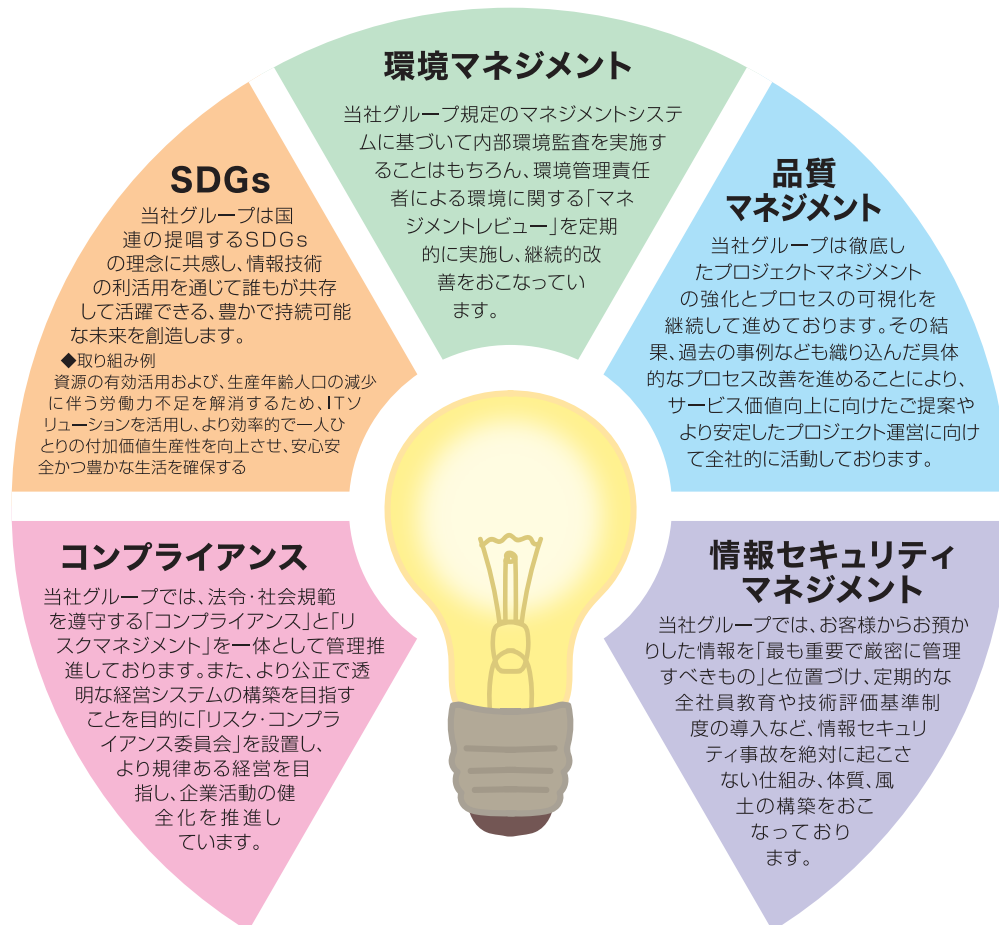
環境マネジメント

当社グループ規定のマネジメントシステムに基づいて内部環境監査を実施することはもちろん、環境管理責任者による環境に関する「マネジメントレビュー」を定期的に実施し、継続的改善をおこなっています。

SDGs

当社グループは国連の提唱するSDGsの理念に共感し、情報技術の利活用を通じて誰もが共存して活躍できる、豊かで持続可能な未来を創造します。

◆取り組み例
資源の有効活用および、生産年齢人口の減少に伴う労働力不足を解消するため、ITソリューションを活用し、より効率的で一人ひとりの付加価値生産性を向上させ、安心安全かつ豊かな生活を確保する

品質マネジメント

当社グループは徹底したプロジェクトマネジメントの強化とプロセスの可視化を継続して進めております。その結果、過去の事例なども織り込んだ具体的なプロセス改善を進めることにより、サービス価値向上に向けたご提案やより安定したプロジェクト運営に向けて全社的に活動しております。

コンプライアンス

当社グループでは、法令·社会規範を遵守する「コンプライアンス」と「リスクマネジメント」を一体として管理推進しております。また、より公正で透明な経営システムの構築を目指すことを目的に「リスク·コンプライアンス委員会」を設置し、より規律ある経営を目指し、企業活動の健全化を推進しています。

情報セキュリティマネジメント

当社グループでは、お客様からお預かりした情報を「最も重要で厳密に管理すべきもの」と位置づけ、定期的な全社員教育や技術評価基準制度の導入など、情報セキュリティ事故を絶対に起こさない仕組み、体質、風土の構築をおこなっております。